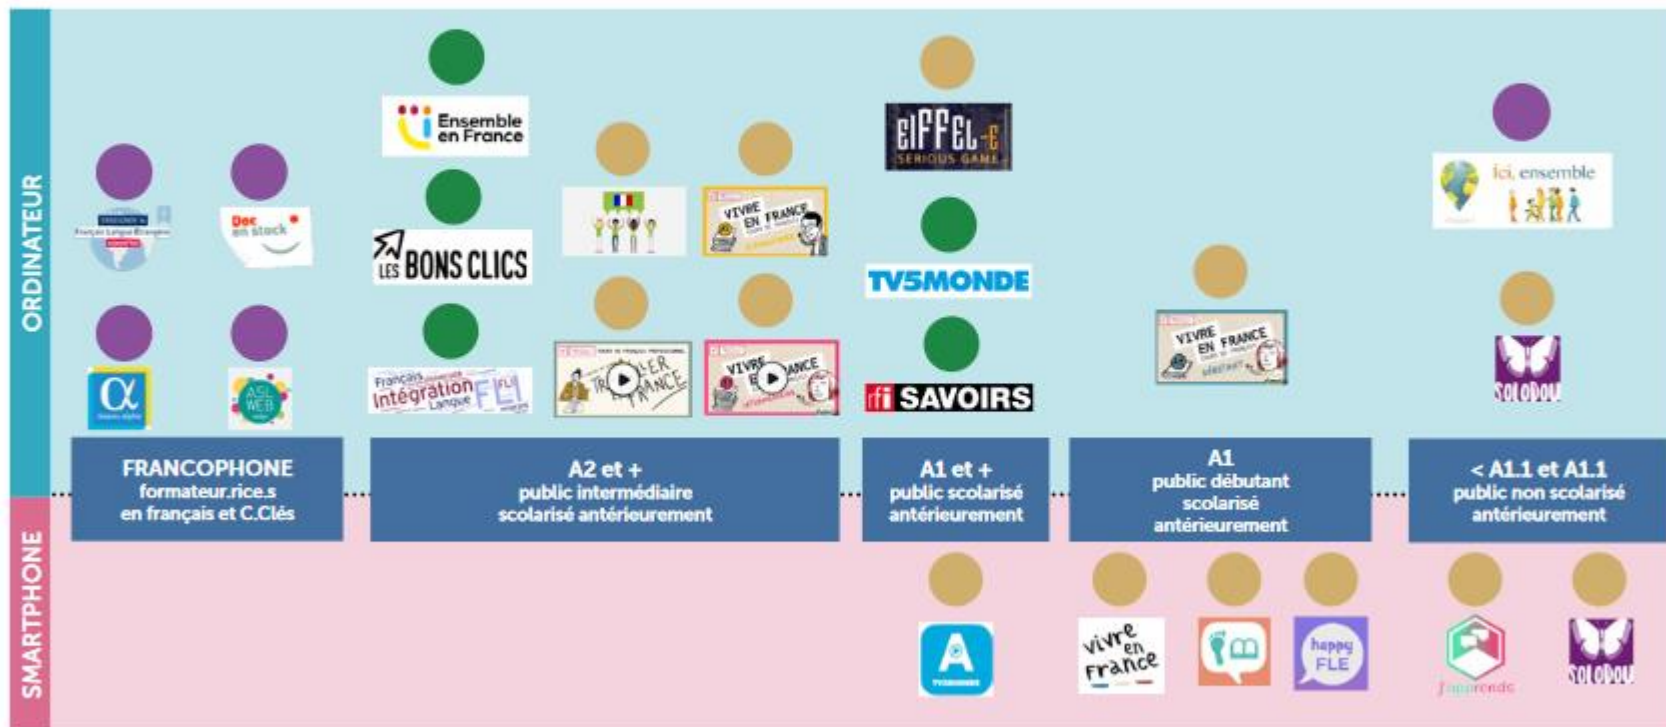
ORDINATEUR

SMARTPHONE

Français Langue Étrangère

Doc en stock

ASL WEB

Ensemble en France

LES BONS CLICS

Français Langue Intégration FLI

VIVRE EN FRANCE

TRAVAILLER EN FRANCE

VIVRE EN FRANCE

EIFFEL-E SERIOUS GAME

TV5MONDE

rfi SAVOIRS

VIVRE EN FRANCE

ici, ensemble

SOLODOU

FRANCOPHONE formateur.rice.s en français et C.Clés

A2 et + public intermédiaire scolarisé antérieurement

A1 et + public scolarisé antérieurement

A1 public débutant scolarisé antérieurement

< A1.1 et A1.1 public non scolarisé antérieurement

TV5MONDE

vivre en France

happy FLE

J'apprends

SOLODOU